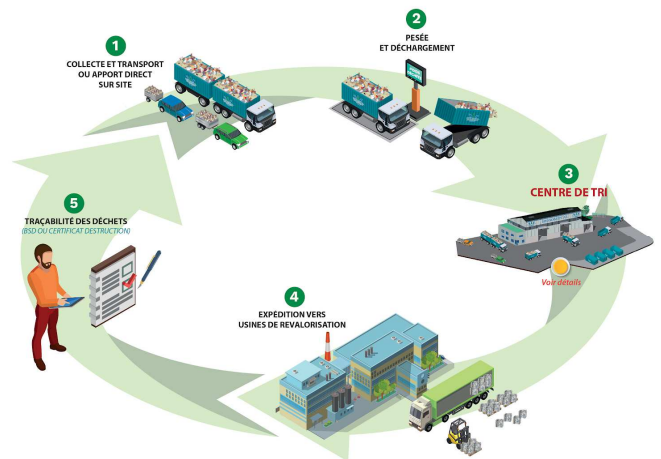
1
COLLECTE ET TRANSPORT
OU APPORT DIRECT
SUR SITE

2
PESÉE
ET DÉCHARGEMENT

3
CENTRE DE TRI

Voir détails

4
EXPÉDITION VERS
USINES DE REVALORISATION

5
TRAÇABILITÉ DES DÉCHETS
(BSD OU CERTIFICAT DESTRUCTION)